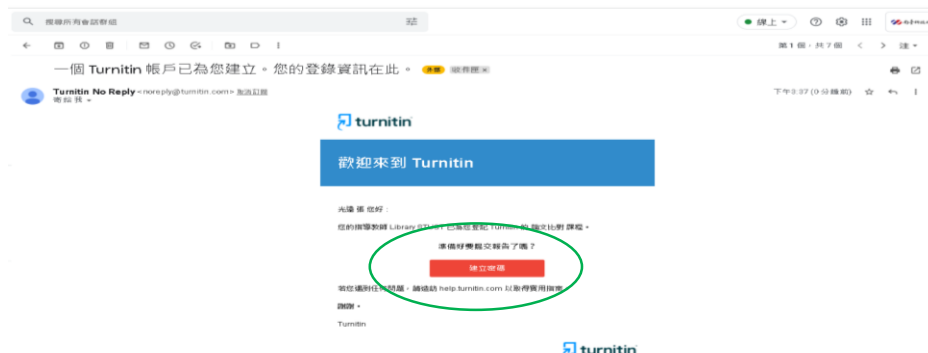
搜尋所有會話群組

線上

第 1 個，共 7 個

一個 Turnitin 帳戶已為您建立。您的登錄資訊在此。 收件匣

Turnitin No Reply <noreply@turnitin.com> 取消訂閱
寄給 我

下午3:27 (0 分鐘前)

turnitin

歡迎來到 Turnitin

光瑋 儀 您好：

您的指導教師 Library STUST 已為您登記 Turnitin 的 論文比對 課程。

準備好要提交報告了嗎？

建立密碼

若您遇到任何問題，請造訪 help.turnitin.com 以取得實用指南。

謝謝。

Turnitin

turnitin